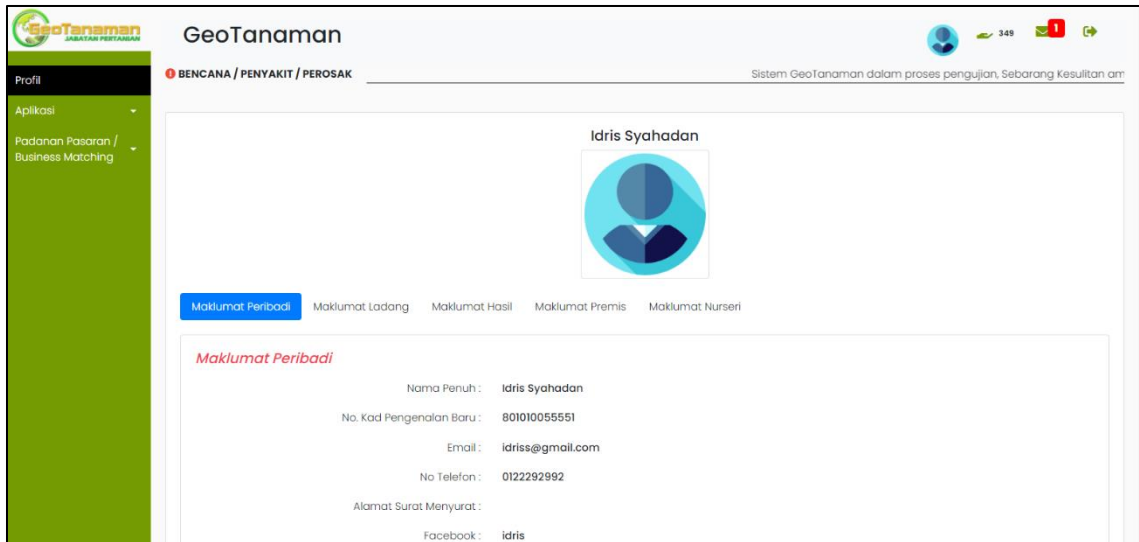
GeoTanaman
JABATAN PERTANIAN

GeoTanaman

349

1

Profil

Aplikasi

Padanan Pasaran / Business Matching

BENCANA / PENYAKIT / PEROSAK

Sistem GeoTanaman dalam proses pengujian, Sebarang Kesulitan am

Idris Syahadan

Maklumat Peribadi | Maklumat Ladang | Maklumat Hasil | Maklumat Premis | Maklumat Nurseri

Maklumat Peribadi

Nama Penuh : Idris Syahadan

No. Kad Pengenalan Baru : 801010055551

Email : idriss@gmail.com

No Telefon : 0122292992

Alamat Surat Menyurat :

Facebook : idris